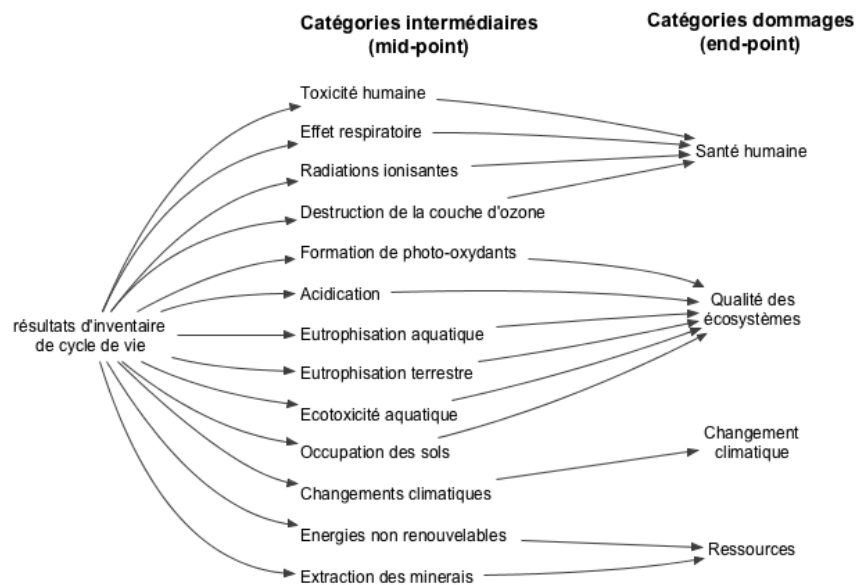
Catégories intermédiaires
(mid-point)

Catégories dommages
(end-point)

résultats d'inventaire de cycle de vie

Toxicité humaine

Effet respiratoire

Radiations ionisantes

Destruction de la couche d'ozone

Formation de photo-oxydants

Acidication

Eutrophisation aquatique

Eutrophisation terrestre

Ecotoxicité aquatique

Occupation des sols

Changements climatiques

Energies non renouvelables

Extraction des minerais

Santé humaine

Qualité des écosystèmes

Changement climatique

Ressources